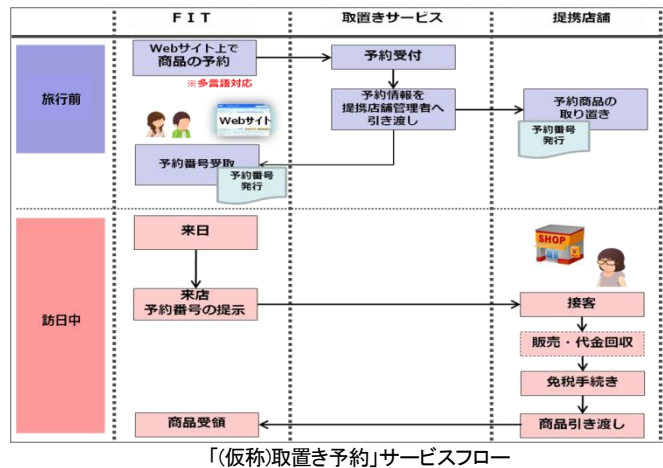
| | FIT | 取置きサービス | 提携店舗 |
|---|---|---|---|
| 旅行前 | Webサイト上で商品の予約<br>※多言語対応<br>Webサイト<br>予約番号受取<br>予約番号発行 | 予約受付<br>予約情報を提携店舗管理者へ引き渡し | 予約商品の取り置き<br>予約番号発行 |
| 訪日中 | 来日<br>来店<br>予約番号の提示<br>商品受領 | | SHOP<br>接客<br>販売・代金回収<br>免税手続き<br>商品引き渡し |

「(仮称)取置き予約」サービスフロー